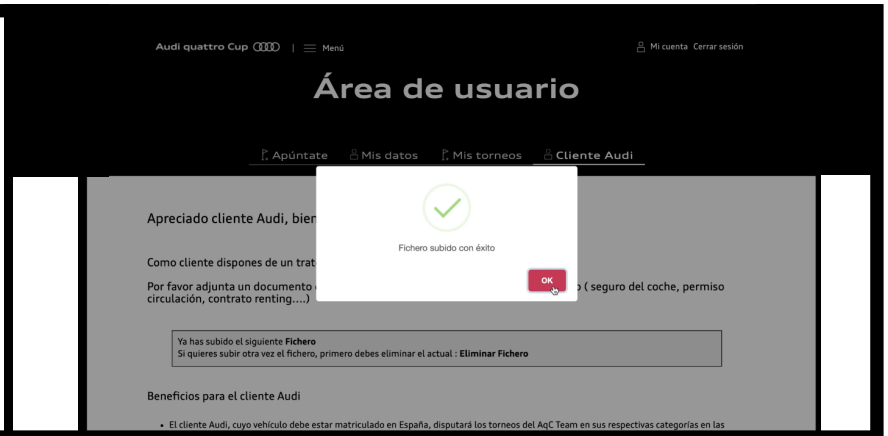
Audi quattro Cup | Menú

Mi cuenta Cerrar sesión

Área de usuario

Apúntate Mis datos Mis torneos Cliente Audi

Apreciado cliente Audi, bien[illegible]

Como cliente dispones de un trat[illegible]

Por favor adjunta un documento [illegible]o ( seguro del coche, permiso circulación, contrato renting....)

Fichero subido con éxito

OK

Ya has subido el siguiente **Fichero**
Si quieres subir otra vez el fichero, primero debes eliminar el actual : **Eliminar Fichero**

Beneficios para el cliente Audi

• El cliente Audi, cuyo vehículo debe estar matriculado en España, disputará los torneos del AqC Team en sus respectivas categorías en las